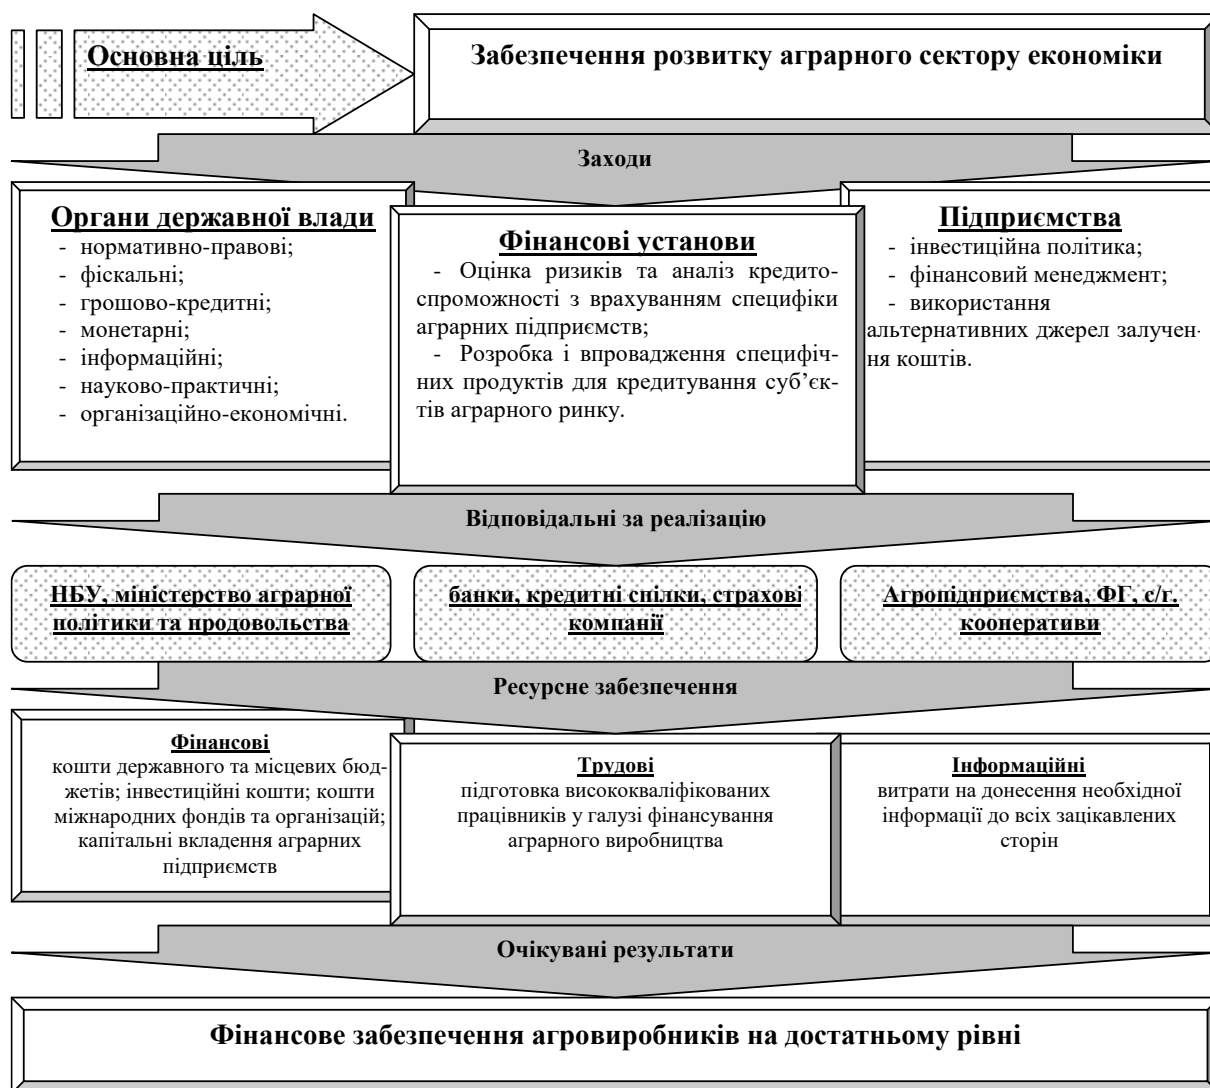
Основна ціль

Забезпечення розвитку аграрного сектору економіки

Заходи

Органи державної влади
- нормативно-правові;
- фіскальні;
- грошово-кредитні;
- монетарні;
- інформаційні;
- науково-практичні;
- організаційно-економічні.

Фінансові установи
- Оцінка ризиків та аналіз кредитоспроможності з врахуванням специфіки аграрних підприємств;
- Розробка і впровадження специфічних продуктів для кредитування суб'єктів аграрного ринку.

Підприємства
- інвестиційна політика;
- фінансовий менеджмент;
- використання альтернативних джерел залучення коштів.

Відповідальні за реалізацію

НБУ, міністерство аграрної політики та продовольства

банки, кредитні спілки, страхові компанії

Агропідприємства, ФГ, с/г. кооперативи

Ресурсне забезпечення

Фінансові
кошти державного та місцевих бюджетів; інвестиційні кошти; кошти міжнародних фондів та організацій; капітальні вкладення аграрних підприємств

Трудові
підготовка висококваліфікованих працівників у галузі фінансування аграрного виробництва

Інформаційні
витрати на донесення необхідної інформації до всіх зацікавлених сторін

Очікувані результати

Фінансове забезпечення агровиробників на достатньому рівні